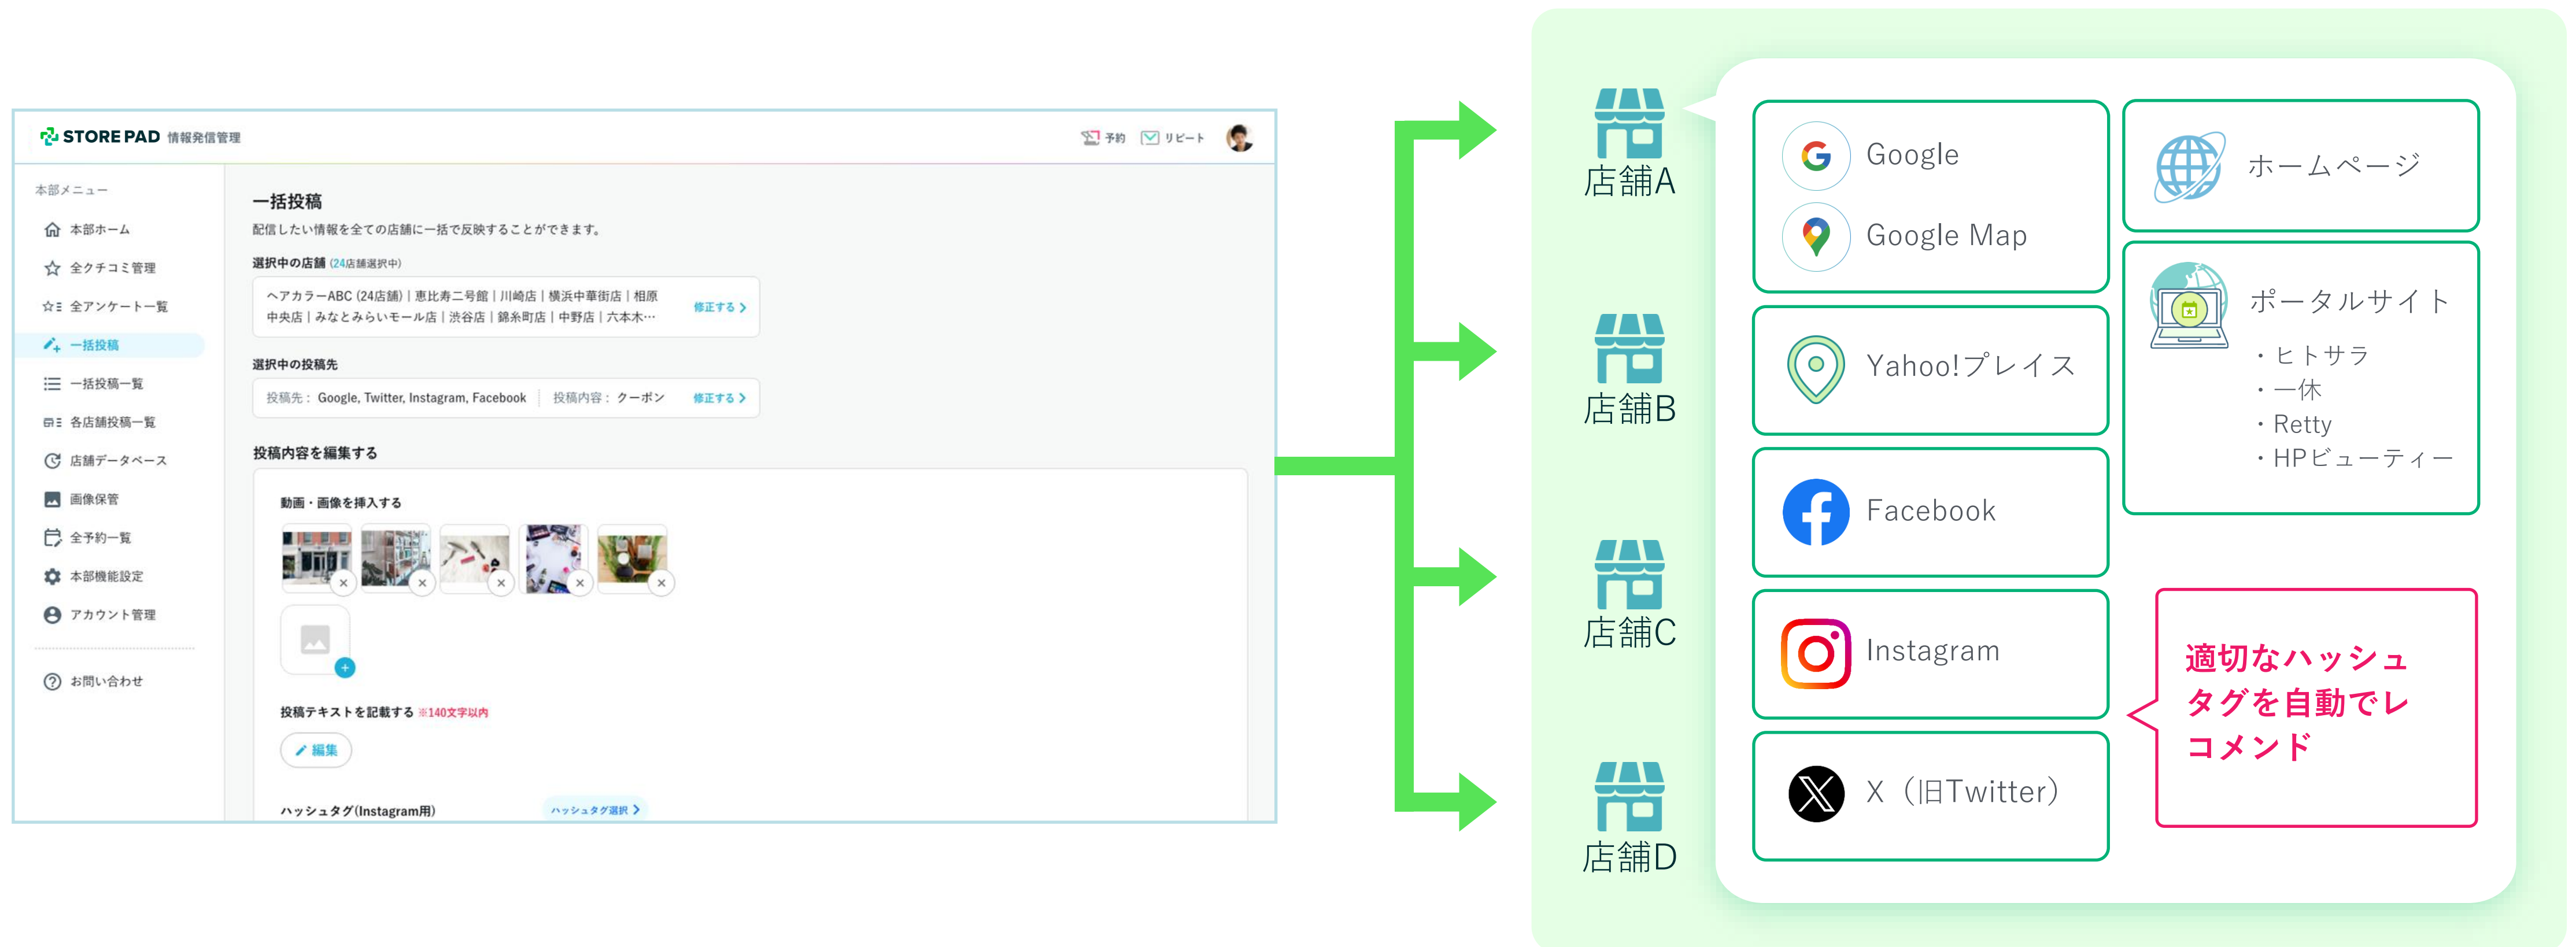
STORE PAD 情報発信管理

予約 リピート

本部メニュー

本部ホーム

全クチコミ管理

全アンケート一覧

一括投稿

一括投稿一覧

各店舗投稿一覧

店舗データベース

画像保管

全予約一覧

本部機能設定

アカウント管理

お問い合わせ

一括投稿

配信したい情報を全ての店舗に一括で反映することができます。

選択中の店舗 (24店舗選択中)

ヘアカラーABC (24店舗) | 恵比寿二号館 | 川崎店 | 横浜中華街店 | 相原中央店 | みなとみらいモール店 | 渋谷店 | 錦糸町店 | 中野店 | 六本木…

修正する

選択中の投稿先

投稿先： Google, Twitter, Instagram, Facebook 投稿内容： クーポン

修正する

投稿内容を編集する

動画・画像を挿入する

投稿テキストを記載する ※140文字以内

編集

ハッシュタグ(Instagram用)

ハッシュタグ選択

店舗A

店舗B

店舗C

店舗D

Google

Google Map

Yahoo!プレイス

Facebook

Instagram

X（旧Twitter）

ホームページ

ポータルサイト

・ヒトサラ
・一休
・Retty
・HPビューティー

適切なハッシュタグを自動でレコメンド